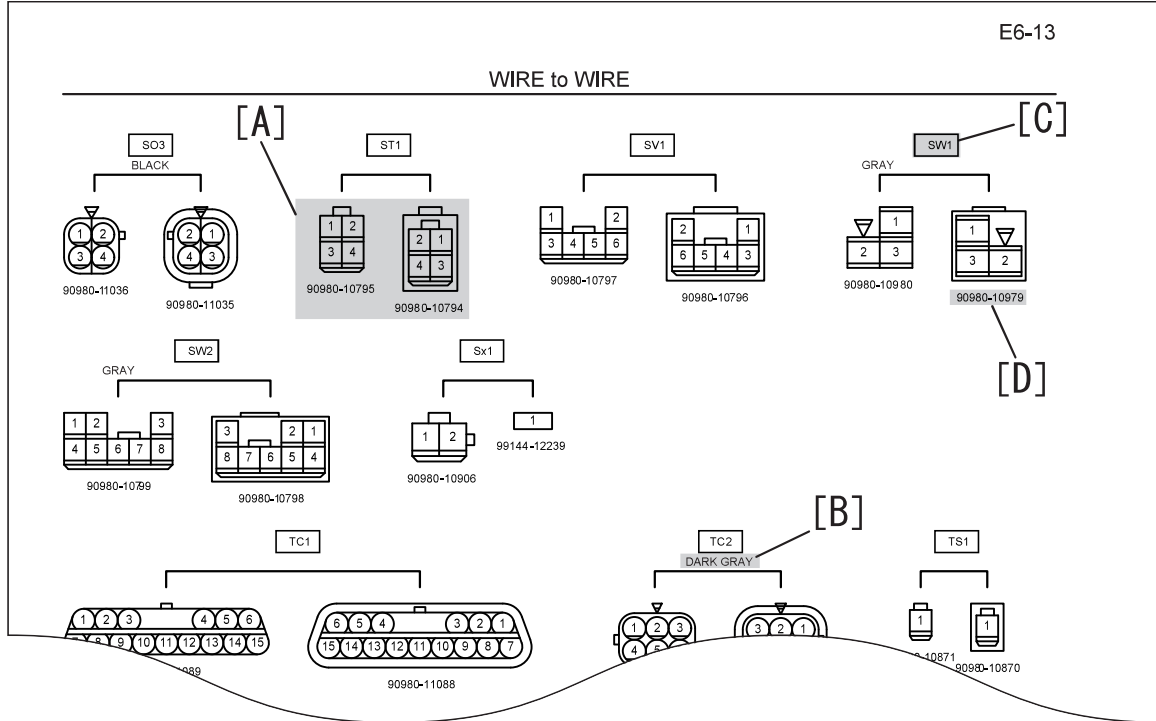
E6-13

WIRE to WIRE

[A]

SO3
BLACK
1 2
3 4
90980-11036
2 1
4 3
90980-11035

ST1
1 2
3 4
90980-10795
2 1
4 3
90980-10794

SV1
1 2
3 4 5 6
90980-10797
2 1
6 5 4 3
90980-10796

[C]
SW1
GRAY
1
2 3
90980-10980
1
3 2
90980-10979

[D]

SW2
GRAY
1 2 3
4 5 6 7 8
90980-10799
3 2 1
8 7 6 5 4
90980-10798

Sx1
1 2
90980-10906
1
99144-12239

[B]

TC1
1 2 3 4 5 6
7 8 9 10 11 12 13 14 15
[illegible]089
6 5 4 3 2 1
15 14 13 12 11 10 9 8 7
90980-11088

TC2
DARK GRAY
1 2 3
4 5 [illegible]
3 2 1

TS1
1
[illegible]0-10871
1
90980-10870